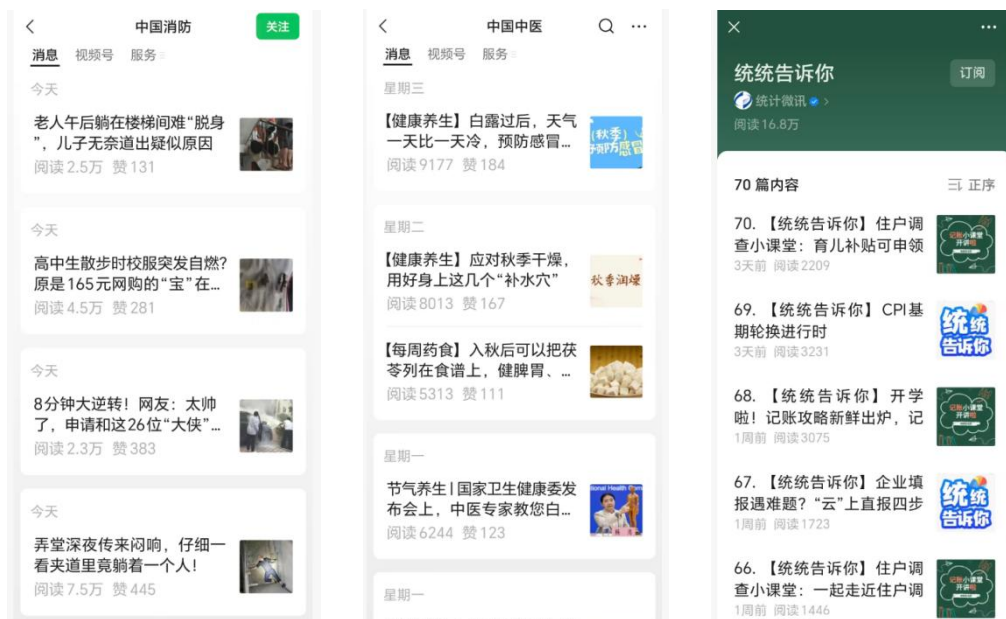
<
中国消防
关注
消息 视频号 服务

今天
老人午后躺在楼梯间难“脱身”，儿子无奈道出疑似原因
阅读 2.5万 赞 131

今天
高中生散步时校服突发自燃？原是165元网购的“宝”在…
阅读 4.5万 赞 281

今天
8分钟大逆转！网友：太帅了，申请和这26位“大侠”…
阅读 2.3万 赞 383

今天
弄堂深夜传来闷响，仔细一看夹道里竟躺着一个人！
阅读 7.5万 赞 445

<
中国中医
消息 视频号 服务

星期三
【健康养生】白露过后，天气一天比一天冷，预防感冒…
(秋季)预防感冒
阅读 9177 赞 184

星期二
【健康养生】应对秋季干燥，用好身上这几个“补水穴”
秋季润燥
阅读 8013 赞 167

【每周药食】入秋后可以把茯苓列在食谱上，健脾胃、…
阅读 5313 赞 111

星期一
节气养生丨国家卫生健康委发布会上，中医专家教您白…
阅读 6244 赞 123

星期一

×
统统告诉你
订阅
统计微讯
阅读 16.8万

70 篇内容
正序

70. 【统统告诉你】住户调查小课堂：育儿补贴可申领
3天前 阅读 2209

69. 【统统告诉你】CPI基期轮换进行时
3天前 阅读 3231
统统告诉你

68. 【统统告诉你】开学啦！记账攻略新鲜出炉，记
1周前 阅读 3075

67. 【统统告诉你】企业填报遇难题？“云”上直报四步
1周前 阅读 1723
统统告诉你

66. 【统统告诉你】住户调查小课堂：一起走近住户调
1周前 阅读 1446